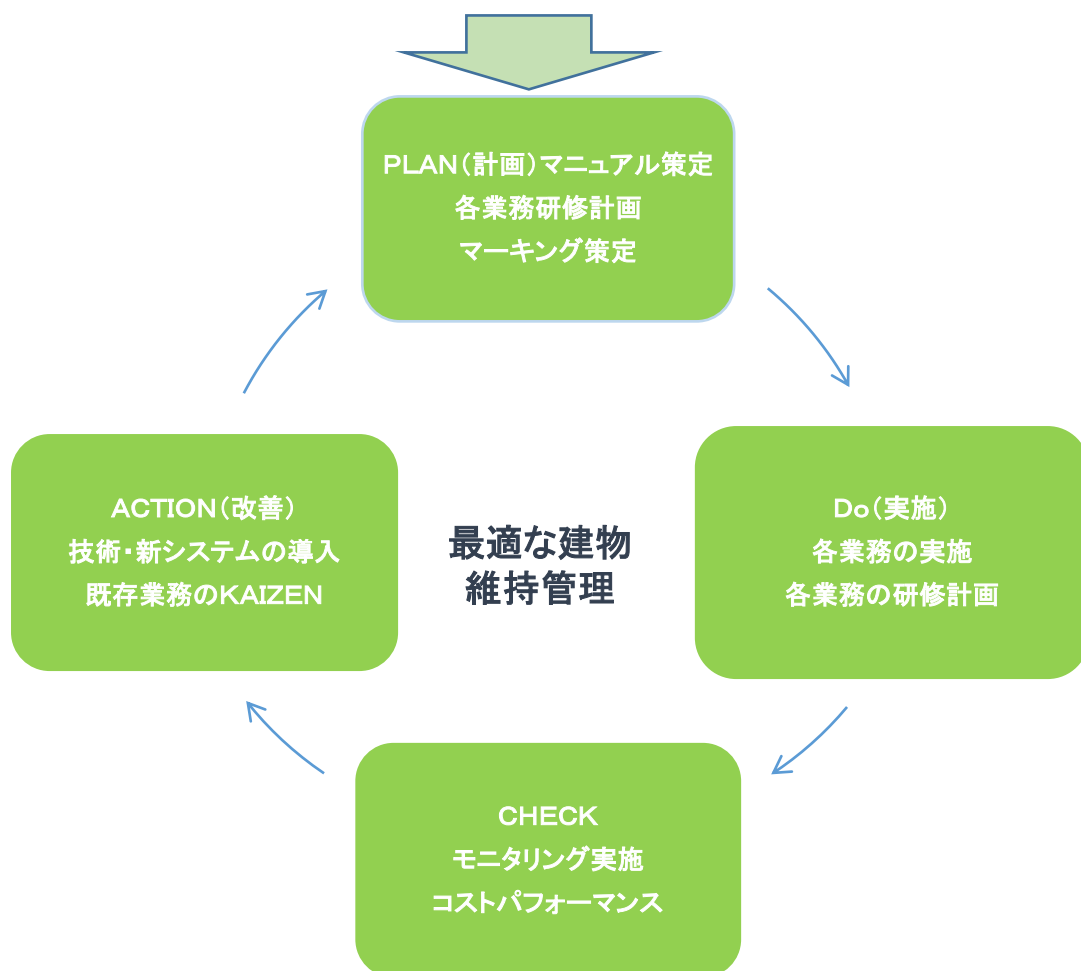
PLAN（計画）マニュアル策定
各業務研修計画
マーキング策定

Do（実施）
各業務の実施
各業務の研修計画

CHECK
モニタリング実施
コストパフォーマンス

ACTION（改善）
技術・新システムの導入
既存業務のKAIZEN

最適な建物
維持管理